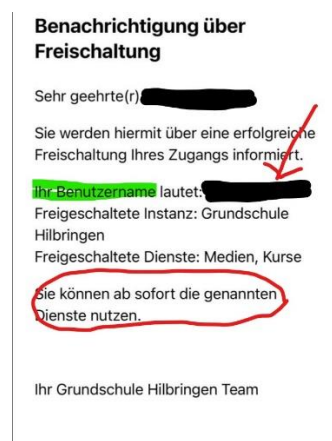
Benachrichtigung über Freischaltung

Sehr geehrte(r) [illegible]

Sie werden hiermit über eine erfolgreiche Freischaltung Ihres Zugangs informiert.

Ihr Benutzername lautet: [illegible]
Freigeschaltete Instanz: Grundschule Hilbringen
Freigeschaltete Dienste: Medien, Kurse

Sie können ab sofort die genannten Dienste nutzen.

Ihr Grundschule Hilbringen Team